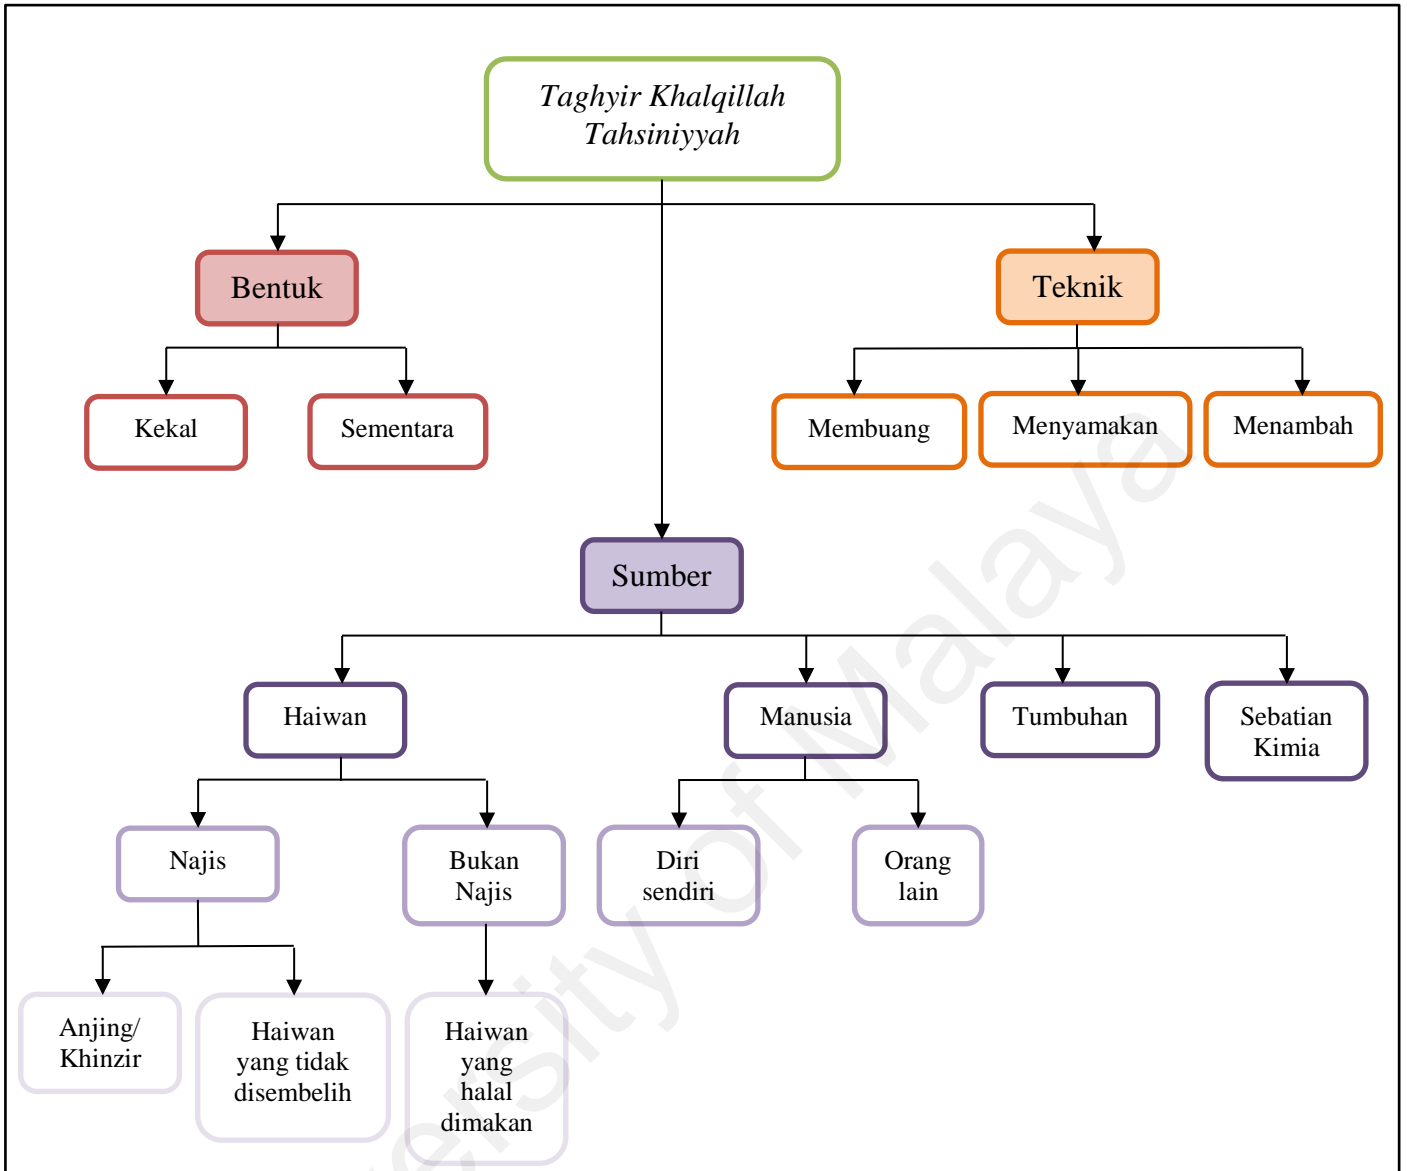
Taghyir Khalqillah Tahsiniyyah

Bentuk

Kekal

Sementara

Teknik

Membuang

Menyamakan

Menambah

Sumber

Haiwan

Najis

Anjing/ Khinzir

Haiwan yang tidak disembelih

Bukan Najis

Haiwan yang halal dimakan

Manusia

Diri sendiri

Orang lain

Tumbuhan

Sebatian Kimia

University of Malaya